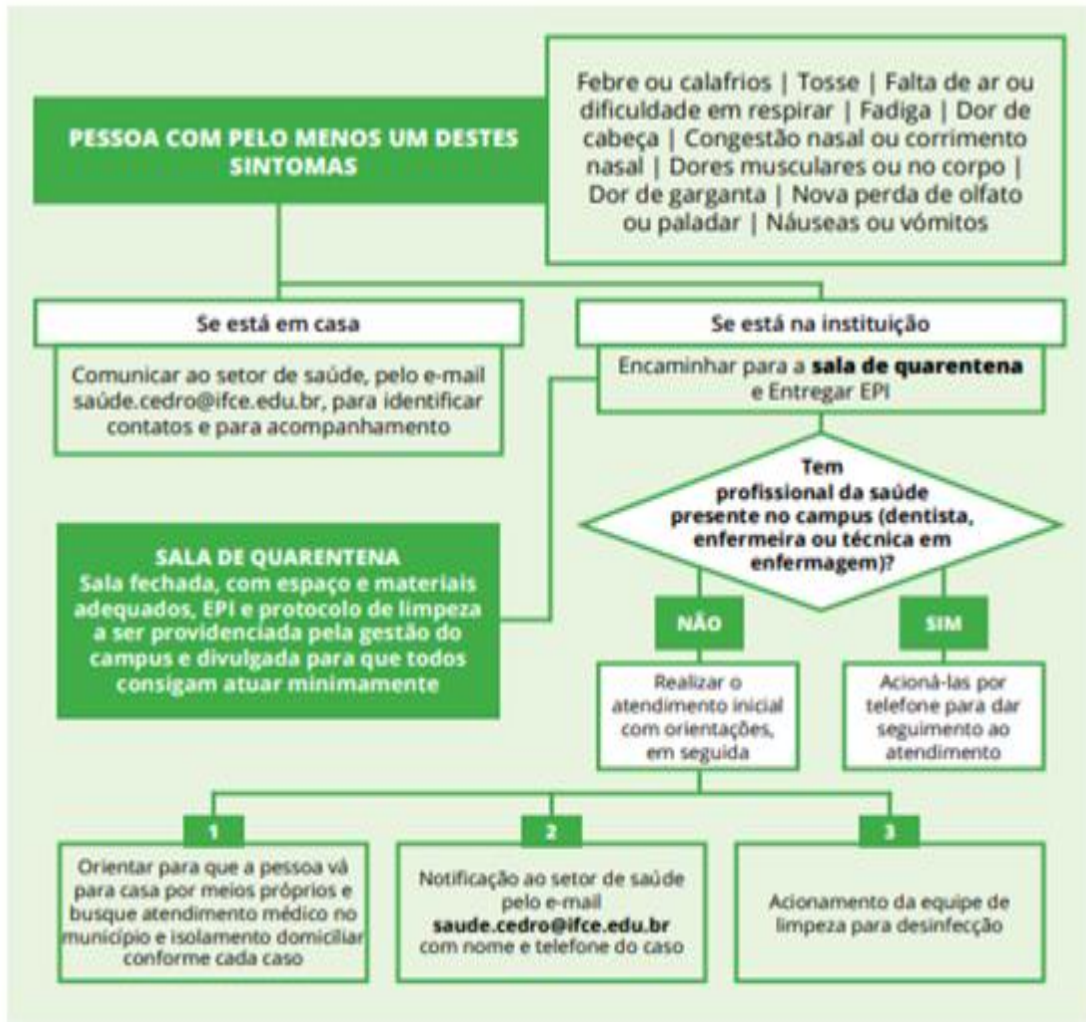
PESSOA COM PELO MENOS UM DESTES SINTOMAS

Febre ou calafrios | Tosse | Falta de ar ou dificuldade em respirar | Fadiga | Dor de cabeça | Congestão nasal ou corrimento nasal | Dores musculares ou no corpo | Dor de garganta | Nova perda de olfato ou paladar | Náuseas ou vômitos

Se está em casa

Comunicar ao setor de saúde, pelo e-mail saúde.cedro@ifce.edu.br, para identificar contatos e para acompanhamento

Se está na instituição

Encaminhar para a **sala de quarentena** e Entregar EPI

Tem profissional da saúde presente no campus (dentista, enfermeira ou técnica em enfermagem)?

SALA DE QUARENTENA
Sala fechada, com espaço e materiais adequados, EPI e protocolo de limpeza a ser providenciada pela gestão do campus e divulgada para que todos consigam atuar minimamente

NÃO

Realizar o atendimento inicial com orientações, em seguida

SIM

Acioná-las por telefone para dar seguimento ao atendimento

1

Orientar para que a pessoa vá para casa por meios próprios e busque atendimento médico no município e isolamento domiciliar conforme cada caso

2

Notificação ao setor de saúde pelo e-mail **saude.cedro@ifce.edu.br** com nome e telefone do caso

3

Acionamento da equipe de limpeza para desinfecção